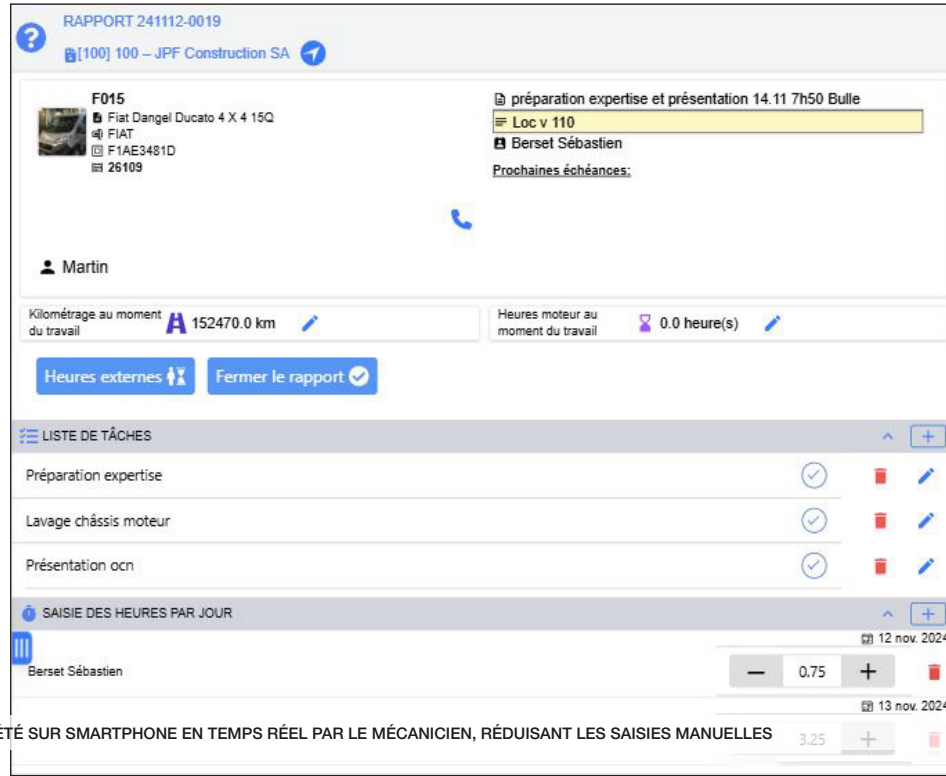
RAPPORT 241112-0019

[100] 100 – JPF Construction SA

F015
Fiat Dangel Ducato 4 X 4 15Q
FIAT
F1AE3481D
26109

préparation expertise et présentation 14.11 7h50 Bulle
Loc v 110
Berset Sébastien
Prochaines échéances:

Martin

Kilométrage au moment du travail 152470.0 km

Heures moteur au moment du travail 0.0 heure(s)

Heures externes

Fermer le rapport

LISTE DE TÂCHES

Préparation expertise

Lavage châssis moteur

Présentation ocn

SAISIE DES HEURES PAR JOUR

12 nov. 2024

Berset Sébastien

0.75

13 nov. 2024

ÉTÉ SUR SMARTPHONE EN TEMPS RÉEL PAR LE MÉCANICIEN, RÉDUISANT LES SAISIES MANUELLES

3.25